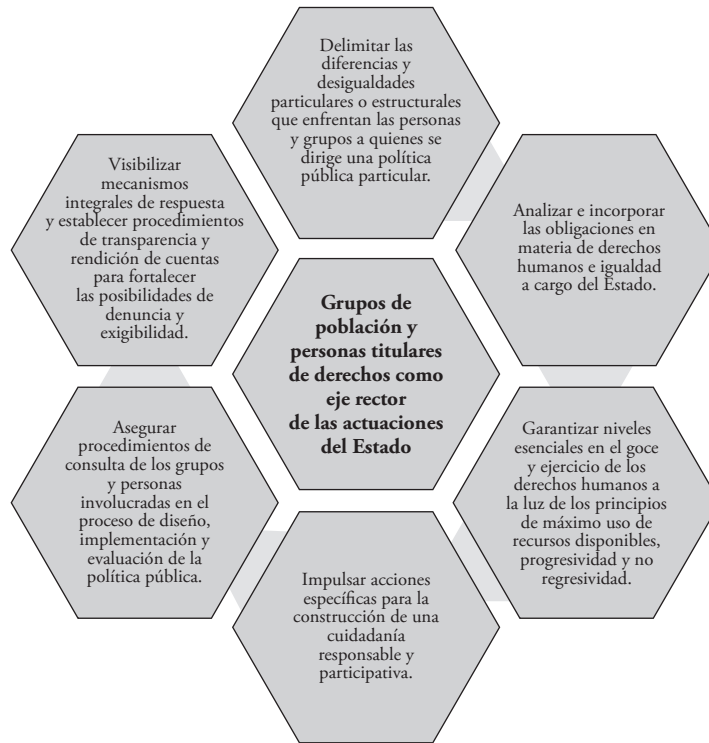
Delimitar las diferencias y desigualdades particulares o estructurales que enfrentan las personas y grupos a quienes se dirige una política pública particular.

Analizar e incorporar las obligaciones en materia de derechos humanos e igualdad a cargo del Estado.

Garantizar niveles esenciales en el goce y ejercicio de los derechos humanos a la luz de los principios de máximo uso de recursos disponibles, progresividad y no regresividad.

Impulsar acciones específicas para la construcción de una cuidadanía responsable y participativa.

Asegurar procedimientos de consulta de los grupos y personas involucradas en el proceso de diseño, implementación y evaluación de la política pública.

Visibilizar mecanismos integrales de respuesta y establecer procedimientos de transparencia y rendición de cuentas para fortalecer las posibilidades de denuncia y exigibilidad.

**Grupos de población y personas titulares de derechos como eje rector de las actuaciones del Estado**